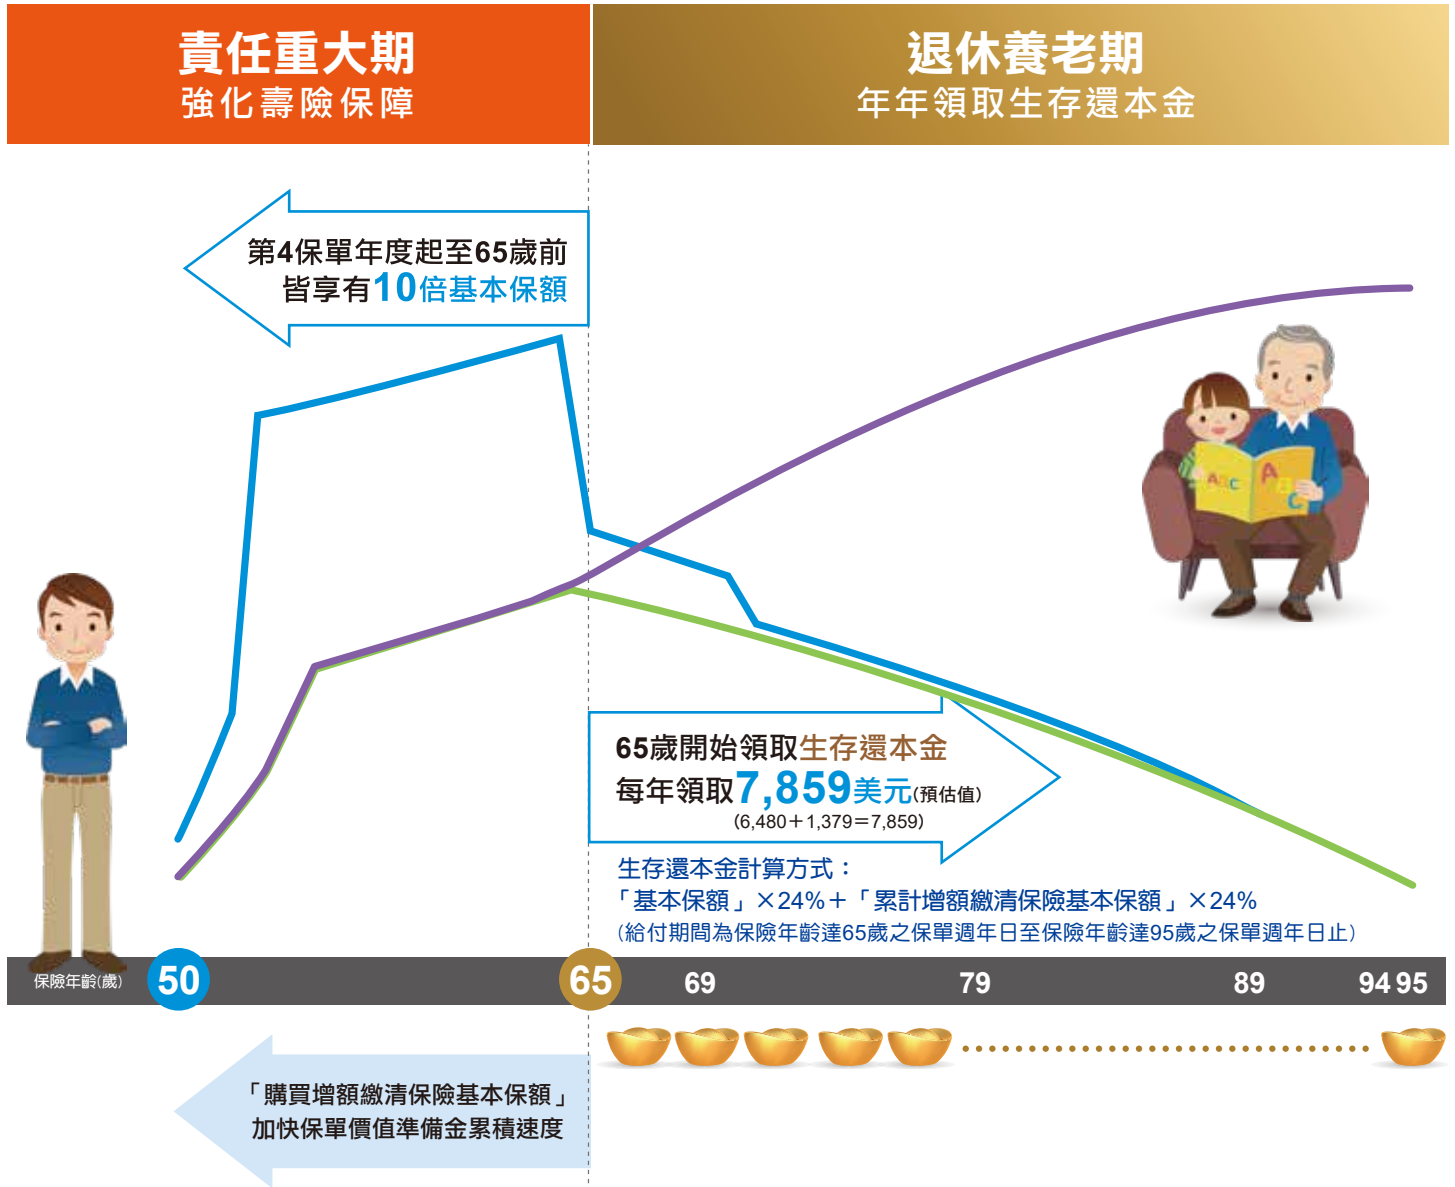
責任重大期
強化壽險保障

退休養老期
年年領取生存還本金

第4保單年度起至65歲前
皆享有10倍基本保額

65歲開始領取生存還本金
每年領取7,859美元(預估值)
(6,480＋1,379＝7,859)

生存還本金計算方式：
「基本保額」×24%＋「累計增額繳清保險基本保額」×24%
(給付期間為保險年齡達65歲之保單週年日至保險年齡達95歲之保單週年日止)

保險年齡(歲) 50 65 69 79 89 94 95

「購買增額繳清保險基本保額」
加快保單價值準備金累積速度